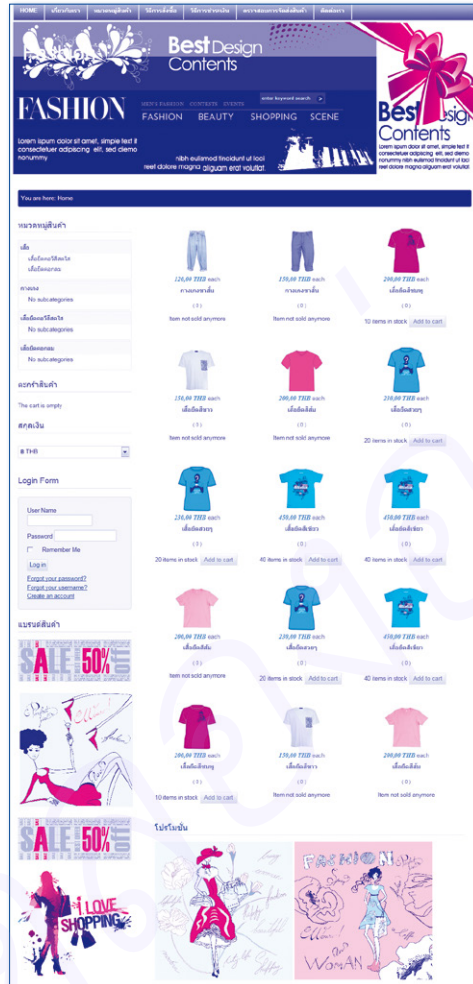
HOME | เกี่ยวกับเรา | หมวดหมู่สินค้า | วิธีการสั่งซื้อ | วิธีการชำระเงิน | ตรวจสอบสถานะการส่งสินค้า | ติดต่อเรา

Best Design Contents

FASHION

MEN'S FASHION CONTESTS EVENTS

enter keyword search

FASHION BEAUTY SHOPPING SCENE

Lorem ipsum dolor sit amet, simple text it consectetuer adipiscing elit, sed diemo nonummy

nibh euismod tincidunt ut laoi reet dolore magna aliquam erat volutat.

Best Design Contents

Lorem ipsum dolor sit amet, simple text it consectetuer adipiscing elit, sed diemo nonummy nibh euismod tincidunt ut laoi reet dolore magna aliquam erat volutat.

You are here: Home

หมวดหมู่สินค้า

เสื้อ
เสื้อยืดแขนสั้น
เสื้อยืดคอกลม

กางเกง
No subcategories

เสื้อยืดแขนยาว
No subcategories

เสื้อยืดคอกลม
No subcategories

ตะกร้าสินค้า

The cart is empty

สกุลเงิน

฿ THB

Login Form

User Name

Password

Remember Me

Log in

Forgot your password?
Forgot your username?
Create an account

แบรนด์สินค้า

SALE 50% OFF

SALE 50% OFF

LOVE SHOPPING

120,00 THB each
กางเกงขายาว
( 0 )
Item not sold anymore

150,00 THB each
กางเกงขาสั้น
( 0 )
Item not sold anymore

200,00 THB each
เสื้อยืดสีชมพู
( 0 )
10 items in stock Add to cart

150,00 THB each
เสื้อยืดสีขาว
( 0 )
Item not sold anymore

200,00 THB each
เสื้อยืดสีส้ม
( 0 )
Item not sold anymore

210,00 THB each
เสื้อยืดสีฟ้า
( 0 )
20 items in stock Add to cart

230,00 THB each
เสื้อยืดสีฟ้า
( 0 )
20 items in stock Add to cart

450,00 THB each
เสื้อยืดสีฟ้า
( 0 )
40 items in stock Add to cart

450,00 THB each
เสื้อยืดสีฟ้า
( 0 )
40 items in stock Add to cart

200,00 THB each
เสื้อยืดสีส้ม
( 0 )
Item not sold anymore

230,00 THB each
เสื้อยืดสีฟ้า
( 0 )
20 items in stock Add to cart

450,00 THB each
เสื้อยืดสีฟ้า
( 0 )
40 items in stock Add to cart

200,00 THB each
เสื้อยืดสีชมพู
( 0 )
10 items in stock Add to cart

150,00 THB each
เสื้อยืดสีขาว
( 0 )
Item not sold anymore

200,00 THB each
เสื้อยืดสีส้ม
( 0 )
Item not sold anymore

โปรโมชั่น

FASHION

WOMAN